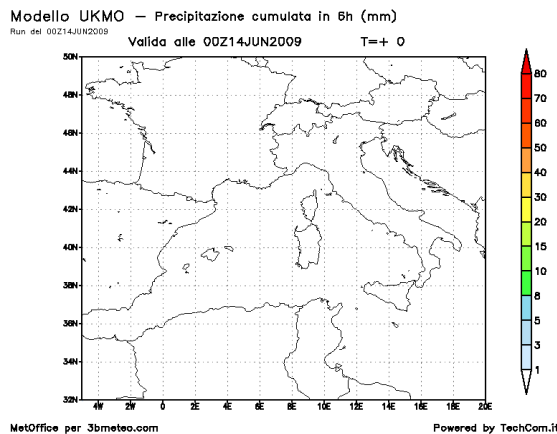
Modello UKMO — Precipitazione cumulata in 6h (mm)
Run del 00Z14JUN2009
Valida alle 00Z14JUN2009 T=+ 0

50N
48N
46N
44N
42N
40N
38N
36N
34N
32N
4W 2W 0 2E 4E 6E 8E 10E 12E 14E 16E 18E 20E

80
70
60
50
40
30
20
15
10
8
5
3
1

MetOffice per 3bmeteo.com
Powered by TechCom.it